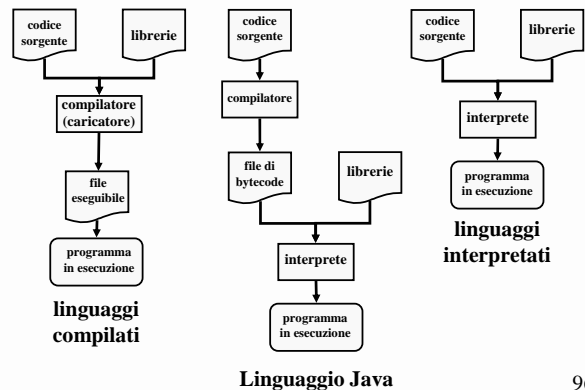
codice sorgente

librerie

compilatore (caricatore)

file eseguibile

programma in esecuzione

linguaggi compilati

codice sorgente

compilatore

file di bytecode

librerie

interprete

programma in esecuzione

Linguaggio Java

codice sorgente

librerie

interprete

programma in esecuzione

linguaggi interpretati

9